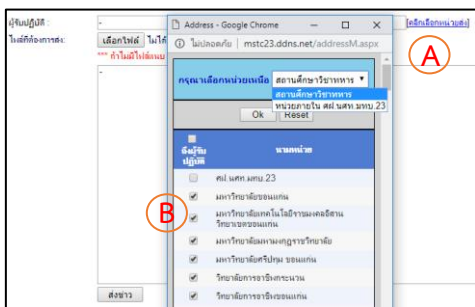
ผู้รับปฏิบัติ :
ไฟล์ที่ต้องการส่ง:
เลือกไฟล์
ไม่ได้
*** กำไม่มีไฟล์แนบ
[คลิกเลือกหน่วยส่ง]
Address - Google Chrome
ไม่ปลอดภัย | mstc23.ddns.net/addressM.aspx
A
กรุณาเลือกหน่วยเหนือ
สถานศึกษาวิชาทหาร
สถานศึกษาวิชาทหาร
หน่วยภายใน ศฝ.นศท.มทบ.23
Ok
Reset
ส่งรับปฏิบัติ
นามหน่วย
ศฝ.นศท.มทบ.23
B
มหาวิทยาลัยขอนแก่น
มหาวิทยาลัยเทคโนโลยีราชมงคลอีสาน วิทยาเขตขอนแก่น
มหาวิทยาลัยมหามงกุฎราชวิทยาลัย
มหาวิทยาลัยศรีปทุม ขอนแก่น
วิทยาลัยการอาชีพกระนวน
วิทยาลัยการอาชีพขอนแก่น
ส่งข่าว